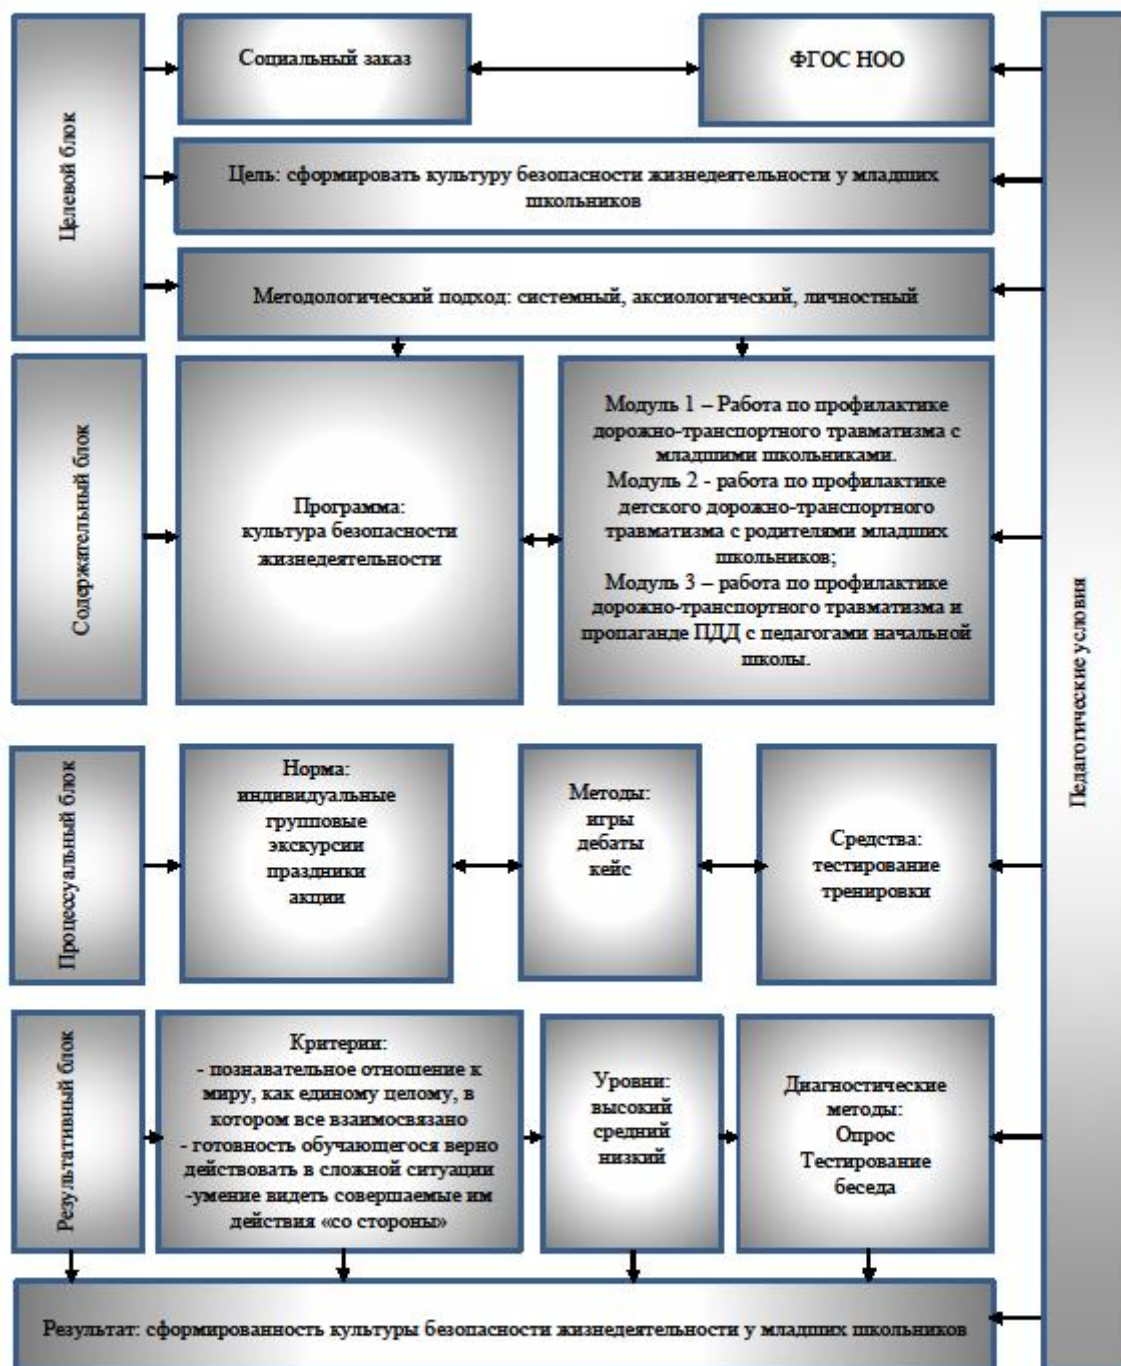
Целевой блок

Социальный заказ

ФГОС НОО

Цель: сформировать культуру безопасности жизнедеятельности у младших школьников

Методологический подход: системный, аксиологический, личностный

Содержательный блок

Программа: культура безопасности жизнедеятельности

Модуль 1 – Работа по профилактике дорожно-транспортного травматизма с младшими школьниками.
Модуль 2 - работа по профилактике детского дорожно-транспортного травматизма с родителями младших школьников;
Модуль 3 – работа по профилактике дорожно-транспортного травматизма и пропаганде ПДД с педагогами начальной школы.

Процессуальный блок

Норма:
индивидуальные
групповые
экскурсии
праздники
акции

Методы:
игры
дебаты
кейс

Средства:
тестирование
тренировки

Результативный блок

Критерии:
- познавательное отношение к миру, как единому целому, в котором все взаимосвязано
- готовность обучающегося верно действовать в сложной ситуации
-умение видеть совершаемые им действия «со стороны»

Уровни:
высокий
средний
низкий

Диагностические методы:
Опрос
Тестирование
беседа

Результат: сформированность культуры безопасности жизнедеятельности у младших школьников

Педагогические условия